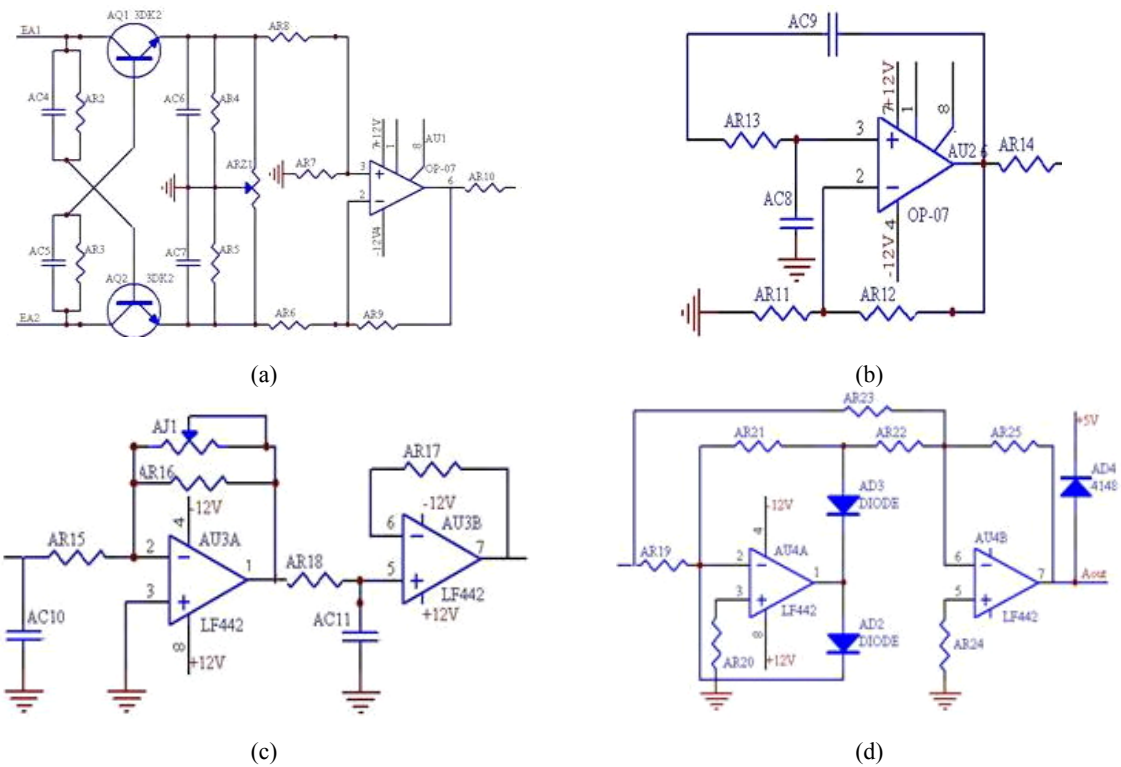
EA1
AQ1 3DK2
AR8
AC4
AR2
AC6
AR4
ARZ1
AR7
+12V
7
1
8
AU1
3
+
OP-07
2
−
6
AR10
-12V
4
AC5
AR3
AC7
AR5
AQ2
3DK2
EA2
AR6
AR9

(a)

AC9
+12V
7
1
8
AR13
3
+
AU2
6
AR14
AC8
2
−
OP-07
-12V
4
AR11
AR12

(b)

AJ1
AR16
-12V
4
AR17
AR15
2
−
AU3A
1
AR18
6
−
-12V
AU3B
7
3
+
5
+
LF442
LF442
AC10
8
AC11
+12V
+12V

(c)

AR23
AR21
AR22
AR25
+5V
AD4
4148
AD3
DIODE
-12V
4
AU4B
AR19
2
−
AU4A
1
6
−
7
Aout
3
+
LF442
5
+
LF442
8
AD2
DIODE
AR20
+12V
AR24

(d)